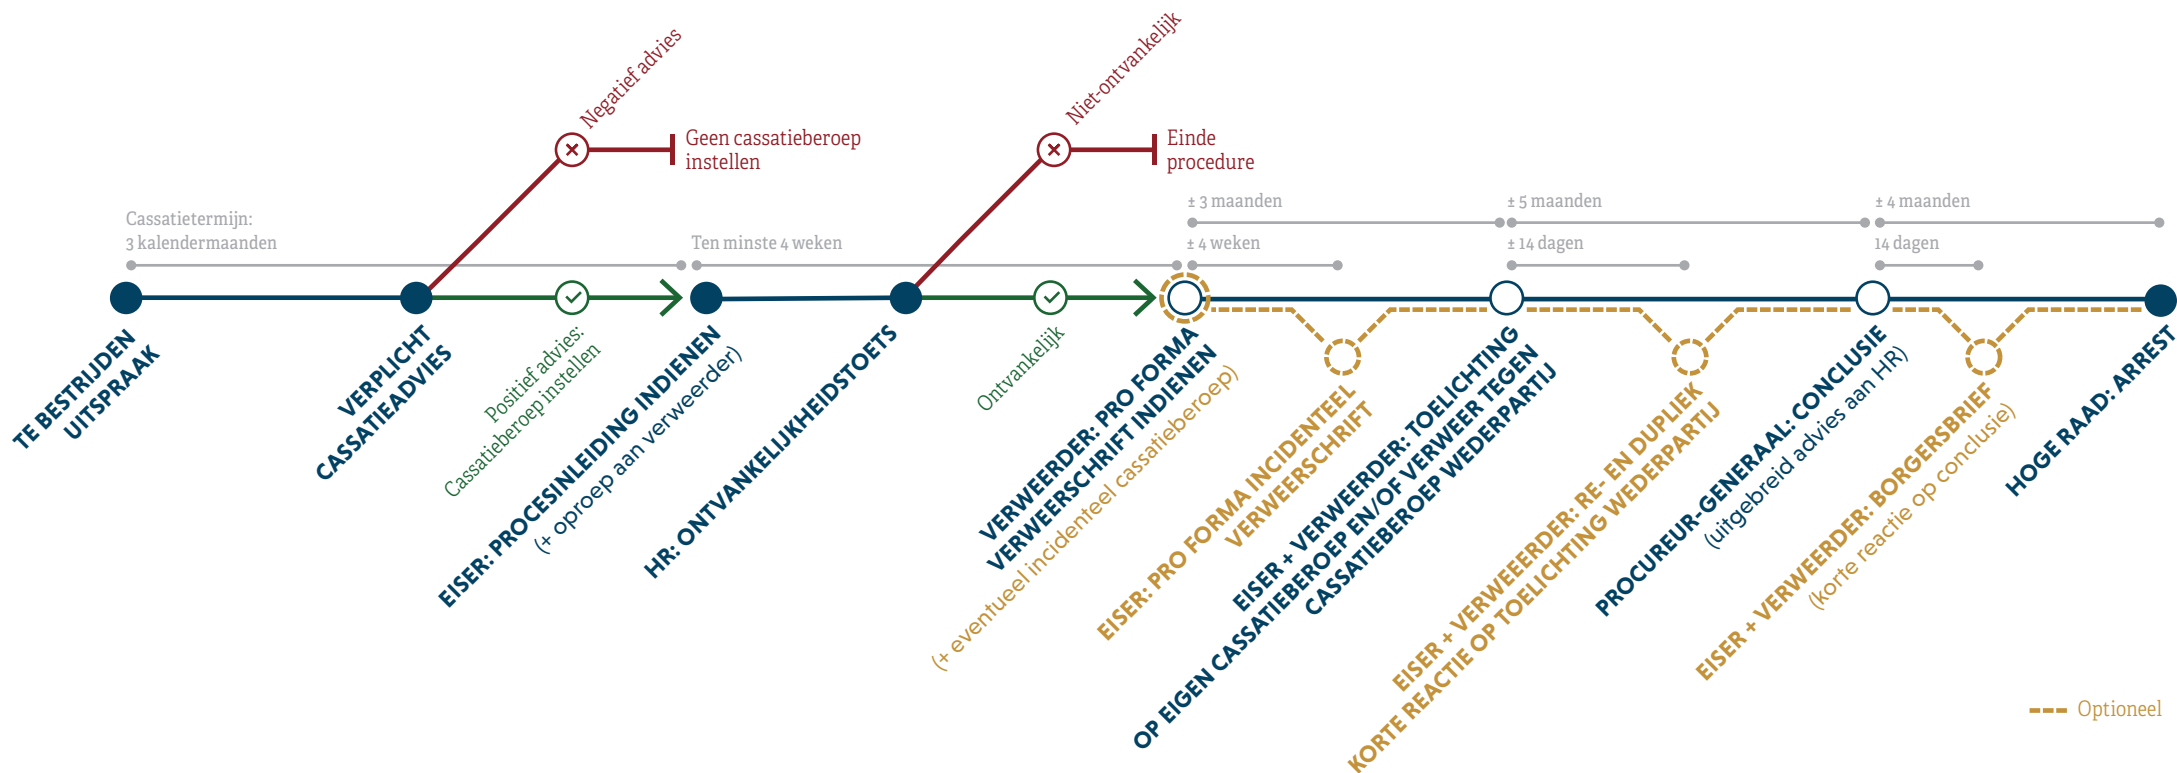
Negatief advies

Geen cassatieberoep instellen

Niet-ontvankelijk

Einde procedure

Cassatietermijn: 3 kalendermaanden

Ten minste 4 weken

± 3 maanden

± 4 weken

± 5 maanden

± 14 dagen

± 4 maanden

14 dagen

TE BESTRIJDEN UITSPRAAK

VERPLICHT CASSATIEADVIES

Positief advies: Cassatieberoep instellen

EISER: PROCESINLEIDING INDIENEN (+ oproep aan verweerder)

HR: ONTVANKELIJKHEIDSTOETS

Ontvankelijk

VERWEERDER: PRO FORMA VERWEERSCHRIFT INDIENEN (+ eventueel incidenteel cassatieberoep)

EISER: PRO FORMA INCIDENTEEL VERWEERSCHRIFT

EISER + VERWEERDER: TOELICHTING OP EIGEN CASSATIEBEROEP EN/OF VERWEER TEGEN CASSATIEBEROEP WEDERPARTIJ

EISER + VERWEERDER: RE- EN DUPLIEK KORTE REACTIE OP TOELICHTING WEDERPARTIJ

PROCUREUR-GENERAAL: CONCLUSIE (uitgebreid advies aan HR)

EISER + VERWEERDER: BORGERSBRIEF (korte reactie op conclusie)

HOGE RAAD: ARREST

Optioneel